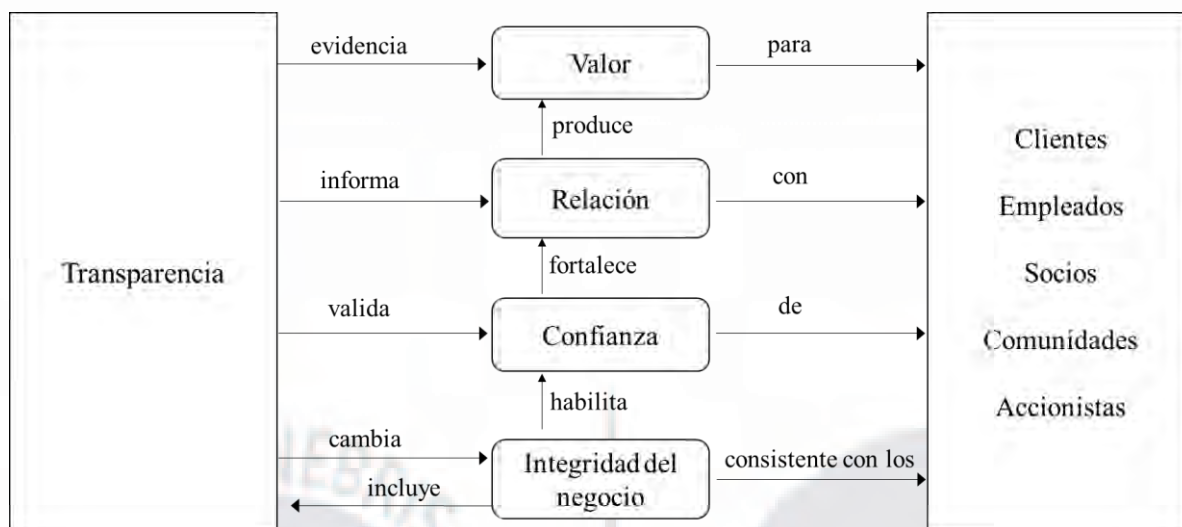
Transparencia

evidencia

Valor

para

produce

informa

Relación

con

fortalece

valida

Confianza

de

habilita

cambia

Integridad del negocio

consistente con los

incluye

Clientes

Empleados

Socios

Comunidades

Accionistas